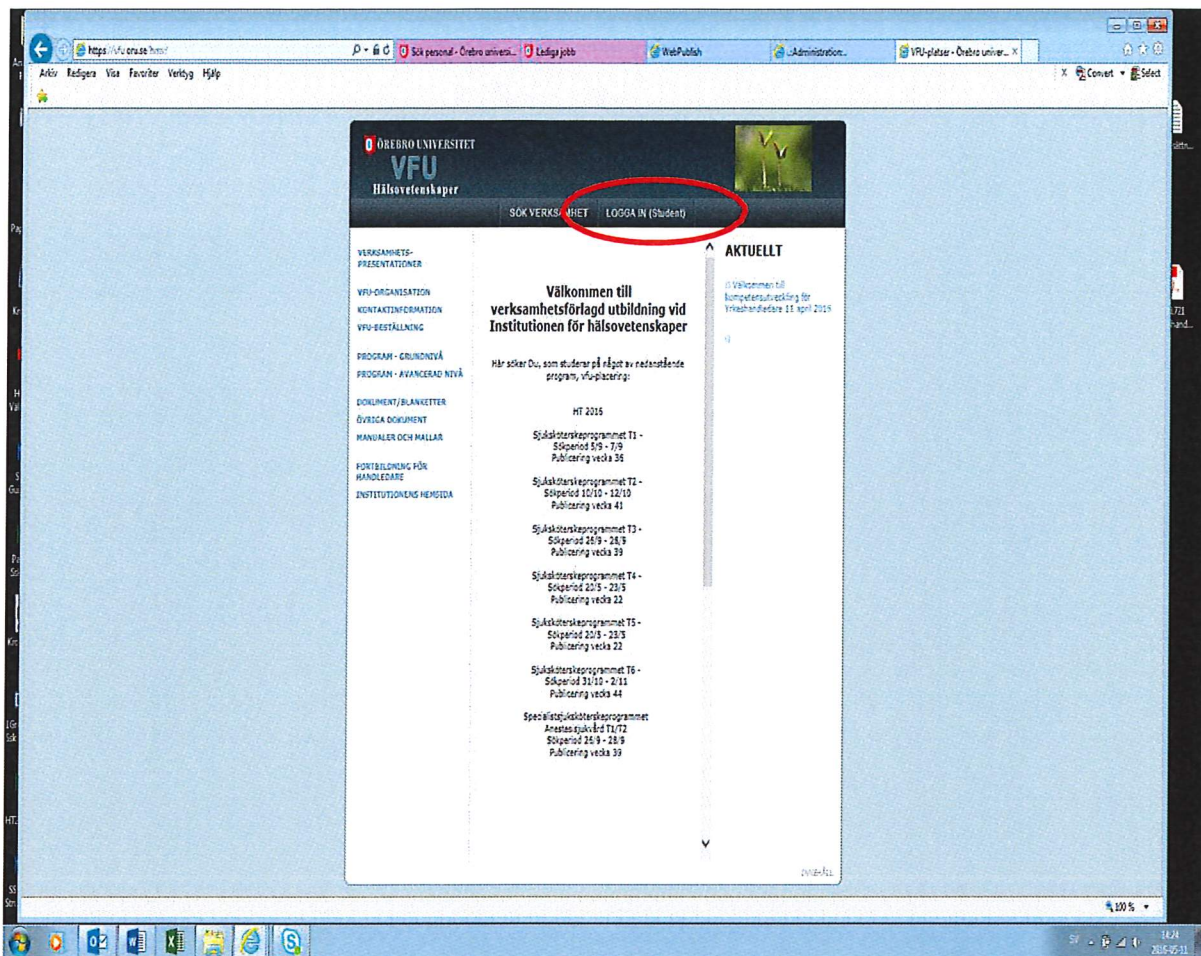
https://vfu.oru.se/hms/
Sök personal - Örebro universi...
Lediga jobb
WebPublish
::Administration:
VFU-platser - Örebro univer...
Arkiv Redigera Visa Favoriter Verktyg Hjälp
Convert Select

ÖREBRO UNIVERSITET
VFU
Hälsovetenskaper

SÖK VERKSAMHET LOGGA IN (Student)

VERKSAMHETS-PRESENTATIONER

VFU-ORGANISATION
KONTAKTINFORMATION
VFU-BESTÄLLNING

PROGRAM - GRUNDNIVÅ
PROGRAM - AVANCERAD NIVÅ

DOKUMENT/BLANKETTER
ÖVRIGA DOKUMENT
MANUALER OCH MALLAR

FORTBILDNING FÖR HANDLEDARE
INSTITUTIONENS HEMSIDA

Välkommen till verksamhetsförlagd utbildning vid Institutionen för hälsovetenskaper

Här söker Du, som studerar på något av nedanstående program, vfu-placering:

HT 2016

Sjuksköterskeprogrammet T1 - Sökperiod 5/9 - 7/9 Publicering vecka 36

Sjuksköterskeprogrammet T2 - Sökperiod 10/10 - 12/10 Publicering vecka 41

Sjuksköterskeprogrammet T3 - Sökperiod 26/9 - 28/9 Publicering vecka 39

Sjuksköterskeprogrammet T4 - Sökperiod 20/5 - 23/5 Publicering vecka 22

Sjuksköterskeprogrammet T5 - Sökperiod 20/5 - 23/5 Publicering vecka 22

Sjuksköterskeprogrammet T6 - Sökperiod 31/10 - 2/11 Publicering vecka 44

Specialistsjuksköterskeprogrammet Anestesisjukvård T1/T2 Sökperiod 26/9 - 28/9 Publicering vecka 39

AKTUELLT

Välkommen till kompetensutveckling för Yrkeshandledare 13 april 2016

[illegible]

100 %
14:24
2016-05-11